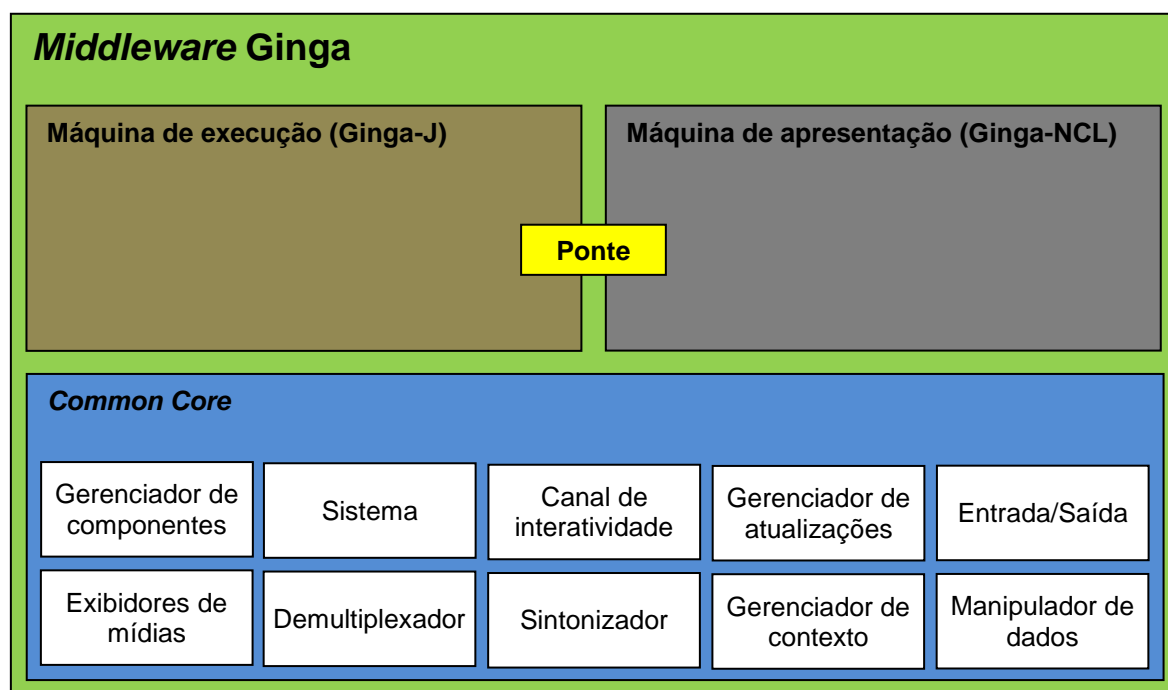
*Middleware* Ginga

Máquina de execução (Ginga-J)

Ponte

Máquina de apresentação (Ginga-NCL)

*Common Core*

Gerenciador de componentes

Sistema

Canal de interatividade

Gerenciador de atualizações

Entrada/Saída

Exibidores de mídias

Demultiplexador

Sintonizador

Gerenciador de contexto

Manipulador de dados